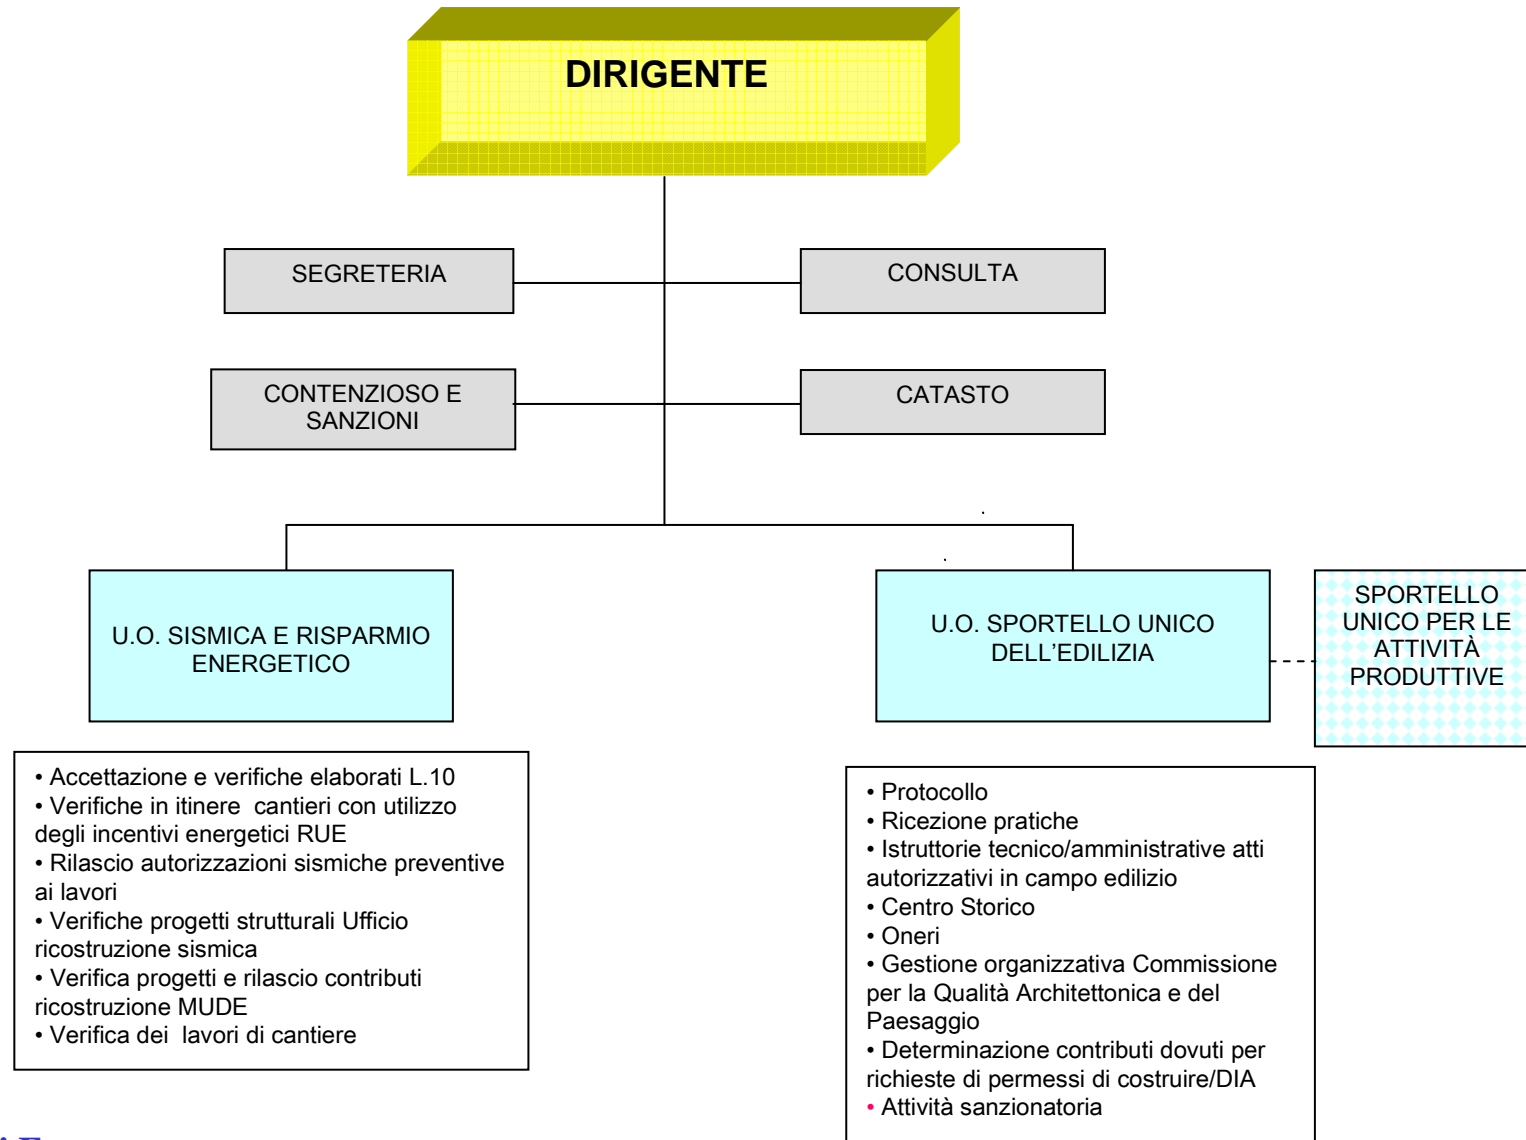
DIRIGENTE

SEGRETERIA

CONSULTA

CONTENZIOSO E SANZIONI

CATASTO

U.O. SISMICA E RISPARMIO ENERGETICO

U.O. SPORTELLO UNICO DELL'EDILIZIA

SPORTELLO UNICO PER LE ATTIVITÀ PRODUTTIVE

• Accettazione e verifiche elaborati L.10
• Verifiche in itinere cantieri con utilizzo degli incentivi energetici RUE
• Rilascio autorizzazioni sismiche preventive ai lavori
• Verifiche progetti strutturali Ufficio ricostruzione sismica
• Verifica progetti e rilascio contributi ricostruzione MUDE
• Verifica dei lavori di cantiere

• Protocollo
• Ricezione pratiche
• Istruttorie tecnico/amministrative atti autorizzativi in campo edilizio
• Centro Storico
• Oneri
• Gestione organizzativa Commissione per la Qualità Architettonica e del Paesaggio
• Determinazione contributi dovuti per richieste di permessi di costruire/DIA
• Attività sanzionatoria